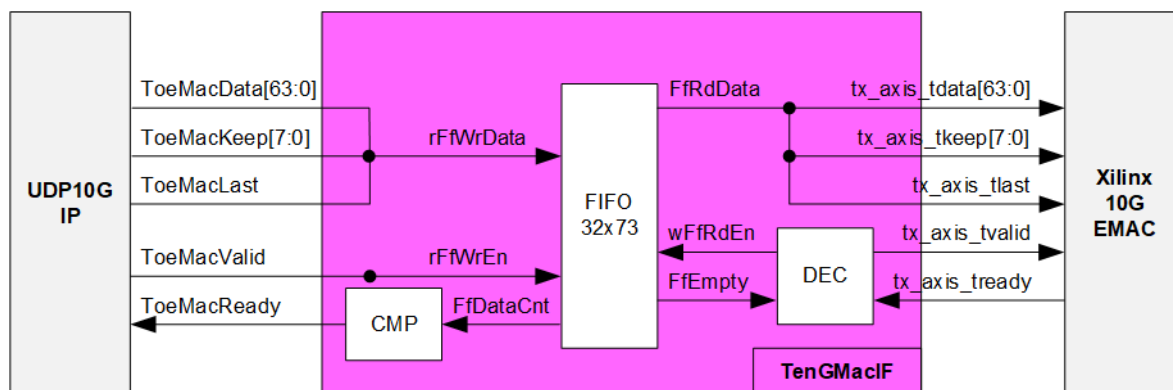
UDP10G IP

ToeMacData[63:0]
ToeMacKeep[7:0]
ToeMacLast
ToeMacValid
ToeMacReady

rFfWrData
rFfWrEn
CMP
FfDataCnt

FIFO 32x73

FfRdData
wFfRdEn
FfEmpty
DEC

tx_axis_tdata[63:0]
tx_axis_tkeep[7:0]
tx_axis_tlast
tx_axis_tvalid
tx_axis_tready

TenGMacIF

Xilinx 10G EMAC